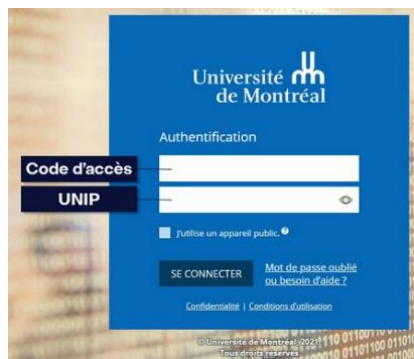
Université de Montréal

Authentification

Code d'accès

UNIP

J'utilise un appareil public.

SE CONNECTER

Mot de passe oublié ou besoin d'aide ?

Confidentialité | Conditions d'utilisation

© Université de Montréal 2021
Tous droits réservés